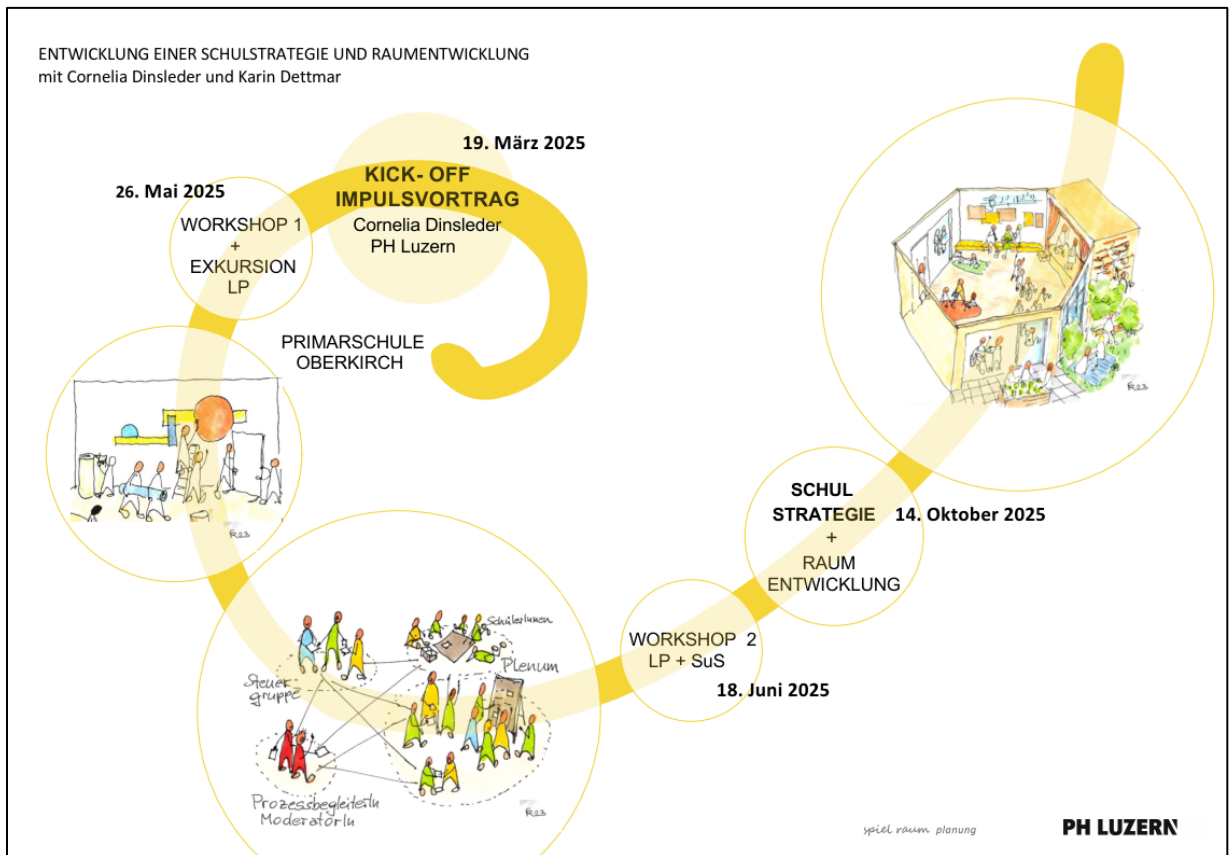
ENTWICKLUNG EINER SCHULSTRATEGIE UND RAUMENTWICKLUNG
mit Cornelia Dinsleder und Karin Dettmar

19. März 2025

KICK- OFF
IMPULSVORTRAG
Cornelia Dinsleder
PH Luzern

26. Mai 2025

WORKSHOP 1
+
EXKURSION
LP

PRIMARSCHULE
OBERKIRCH

SCHUL
STRATEGIE
+
RAUM
ENTWICKLUNG

14. Oktober 2025

WORKSHOP 2
LP + SuS

18. Juni 2025

Schülerinnen
Plenum
Steuergruppe
ProzessbegleiterIn
ModeratorIn

spiel raum planung

PH LUZERN